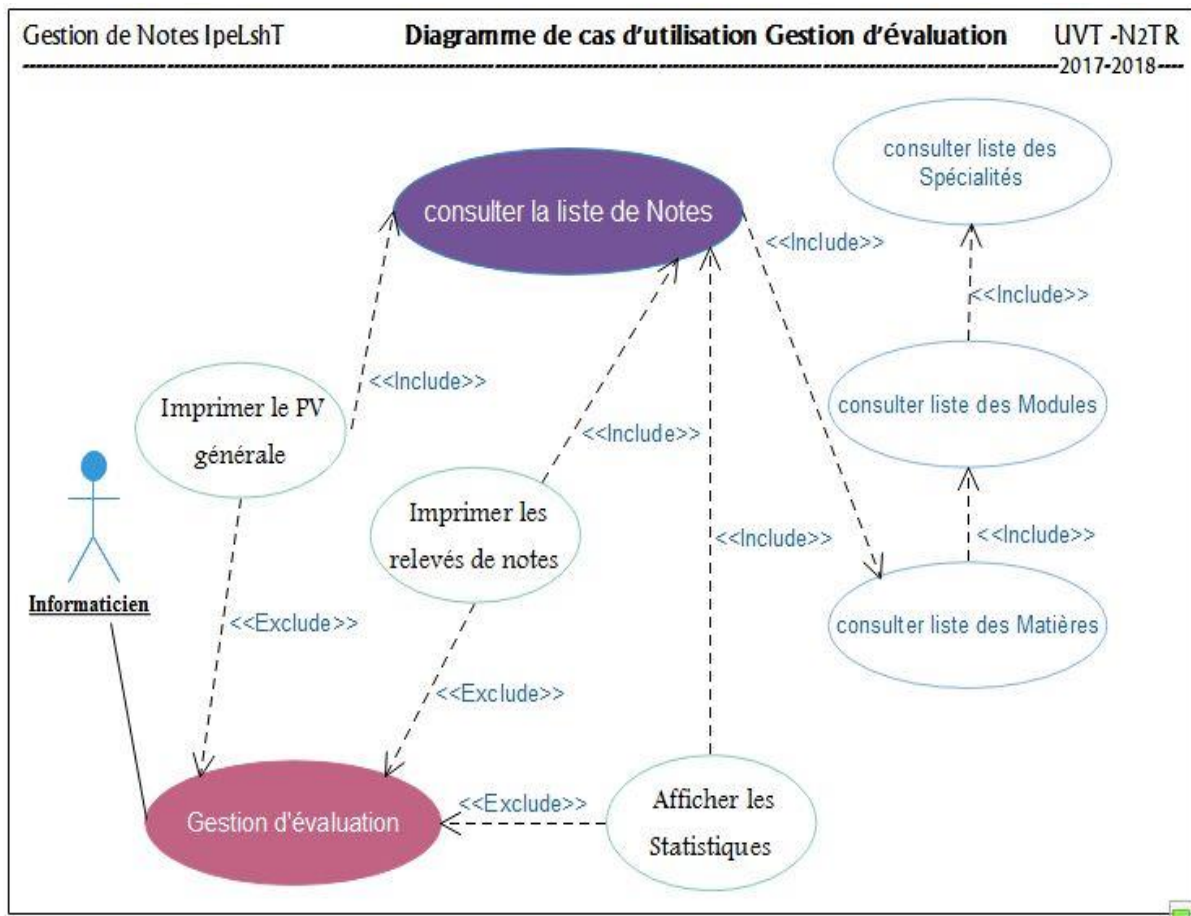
Gestion de Notes IpeLshT Diagramme de cas d'utilisation Gestion d'évaluation UVT -N2TR

2017-2018

consulter liste des Spécialités

consulter la liste de Notes

<<Include>>

<<Include>>

<<Include>>

Imprimer le PV générale

consulter liste des Modules

<<Include>>

Imprimer les relevés de notes

<<Include>>

<<Include>>

Informaticien

<<Exclude>>

consulter liste des Matières

<<Exclude>>

<<Exclude>>

Afficher les Statistiques

Gestion d'évaluation